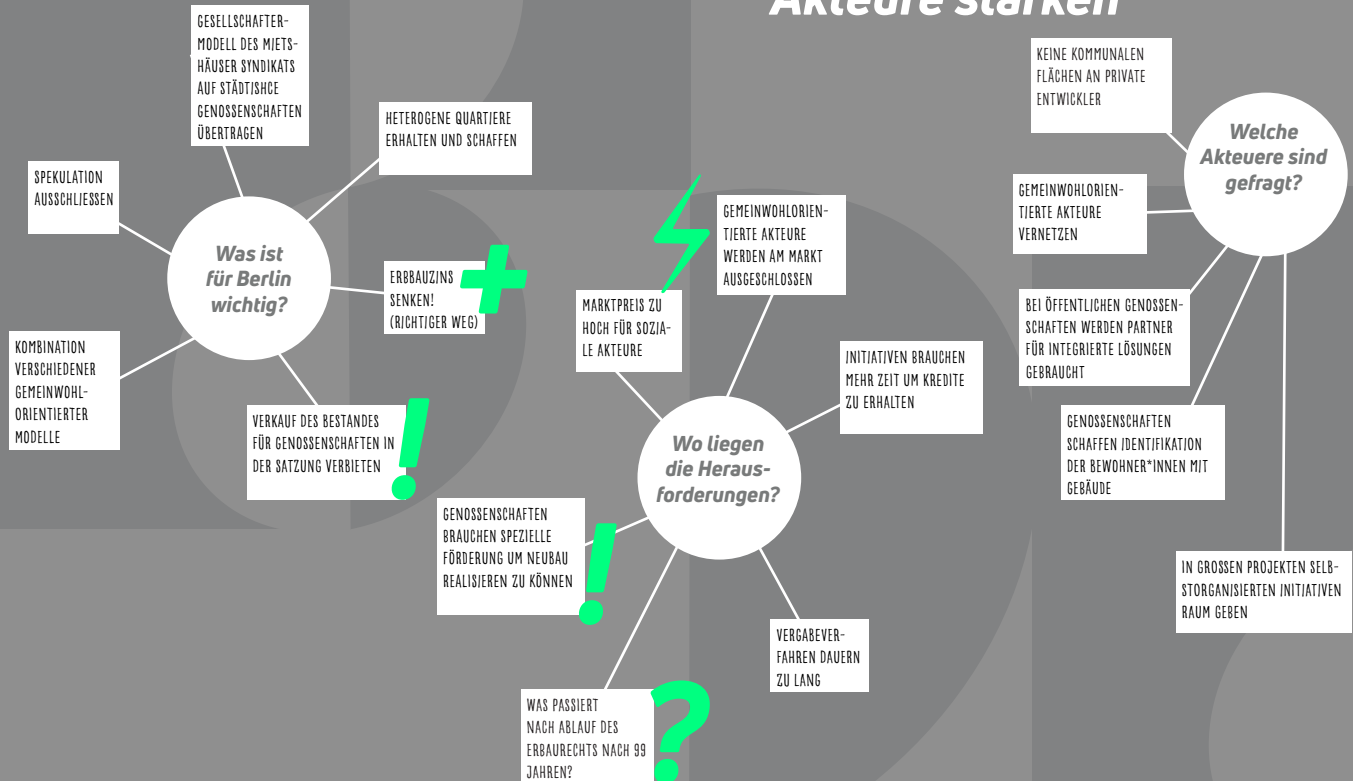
Akteure stärken

Was ist für Berlin wichtig?

GESELLSCHAFTERMODELL DES MIETSHÄUSER SYNDIKATS AUF STÄDTISHCE GENOSSENSCHAFTEN ÜBERTRAGEN

HETEROGENE QUARTIERE ERHALTEN UND SCHAFFEN

SPEKULATION AUSSCHLIESSEN

ERBBAUZINS SENKEN! (RICHTIGER WEG)

+

KOMBINATION VERSCHIEDENER GEMEINWOHLORIENTIERTER MODELLE

VERKAUF DES BESTANDES FÜR GENOSSENSCHAFTEN IN DER SATZUNG VERBIETEN

!

Wo liegen die Herausforderungen?

GEMEINWOHLORIENTIERTE AKTEURE WERDEN AM MARKT AUSGESCHLOSSEN

MARKTPREIS ZU HOCH FÜR SOZIALE AKTEURE

INITIATIVEN BRAUCHEN MEHR ZEIT UM KREDITE ZU ERHALTEN

GENOSSENSCHAFTEN BRAUCHEN SPEZIELLE FÖRDERUNG UM NEUBAU REALISIEREN ZU KÖNNEN

!

VERGABEVERFAHREN DAUERN ZU LANG

WAS PASSIERT NACH ABLAUF DES ERBAURECHTS NACH 99 JAHREN?

?

Welche Akteuere sind gefragt?

KEINE KOMMUNALEN FLÄCHEN AN PRIVATE ENTWICKLER

GEMEINWOHLORIENTIERTE AKTEURE VERNETZEN

BEI ÖFFENTLICHEN GENOSSENSCHAFTEN WERDEN PARTNER FÜR INTEGRIERTE LÖSUNGEN GEBRAUCHT

GENOSSENSCHAFTEN SCHAFFEN IDENTIFIKATION DER BEWOHNER*INNEN MIT GEBÄUDE

IN GROSSEN PROJEKTEN SELBSTORGANISIERTEN INITIATIVEN RAUM GEBEN